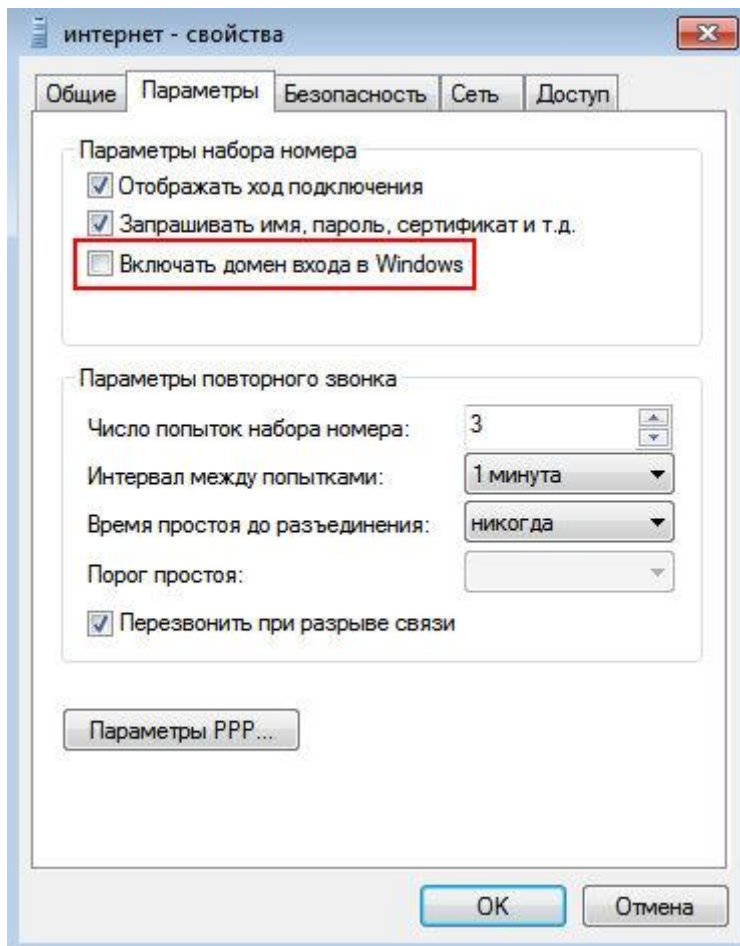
интернет - свойства

Общие | Параметры | Безопасность | Сеть | Доступ

Параметры набора номера
Отображать ход подключения
Запрашивать имя, пароль, сертификат и т.д.
Включать домен входа в Windows

Параметры повторного звонка
Число попыток набора номера: 3
Интервал между попытками: 1 минута
Время простоя до разъединения: никогда
Порог простоя:
Перезвонить при разрыве связи

Параметры PPP...

OK
Отмена